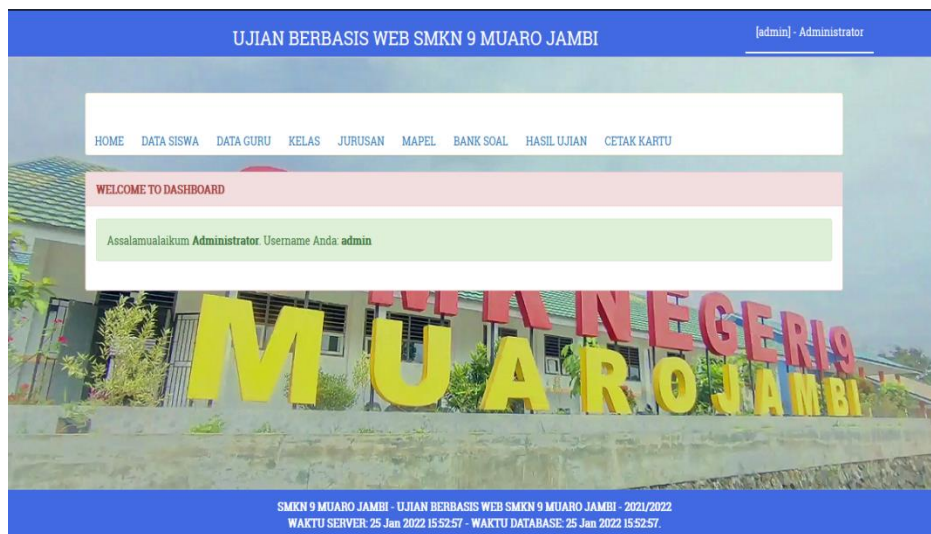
UJIAN BERBASIS WEB SMKN 9 MUARO JAMBI

[admin] - Administrator

HOME DATA SISWA DATA GURU KELAS JURUSAN MAPEL BANK SOAL HASIL UJIAN CETAK KARTU

WELCOME TO DASHBOARD

Assalamualaikum **Administrator**. Username Anda: **admin**

NEGERI 9 MUARO JAMBI

SMKN 9 MUARO JAMBI - UJIAN BERBASIS WEB SMKN 9 MUARO JAMBI - 2021/2022
WAKTU SERVER: 25 Jan 2022 15:52:57 - WAKTU DATABASE: 25 Jan 2022 15:52:57.